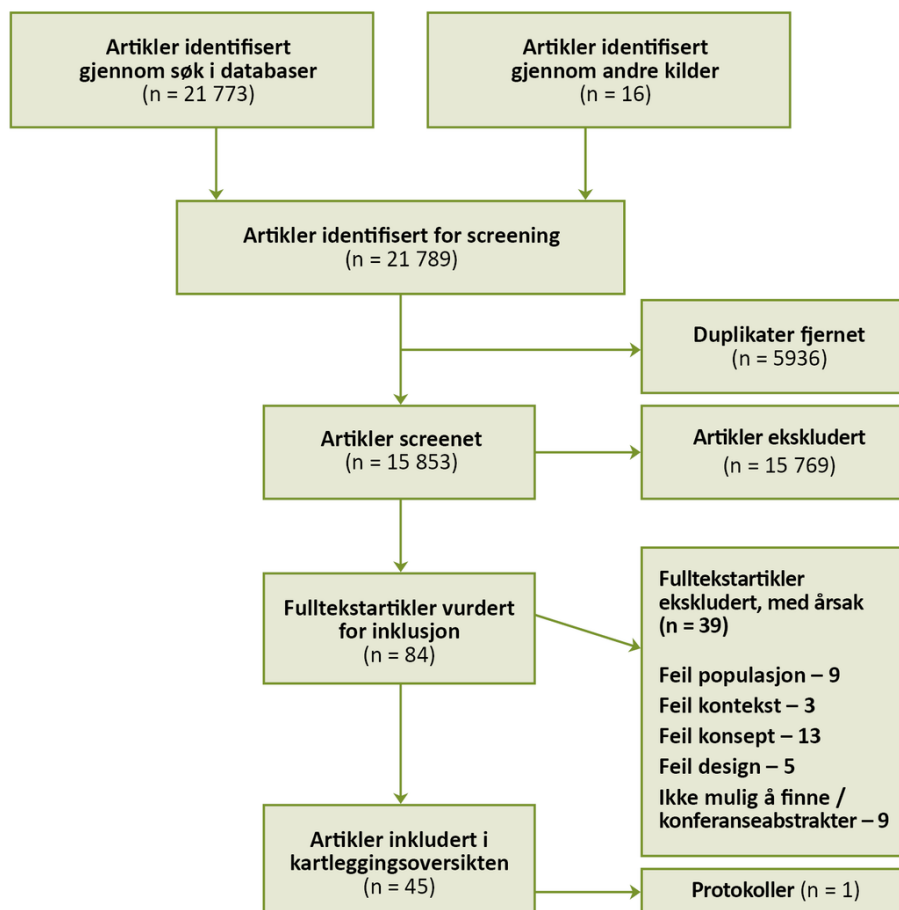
Artikler identifisert gjennom søk i databaser
(n = 21 773)

Artikler identifisert gjennom andre kilder
(n = 16)

Artikler identifisert for screening
(n = 21 789)

Duplikater fjernet
(n = 5936)

Artikler screenet
(n = 15 853)

Artikler ekskludert
(n = 15 769)

Fulltekstartikler vurdert for inklusjon
(n = 84)

Fulltekstartikler ekskludert, med årsak
(n = 39)

Feil populasjon – 9
Feil kontekst – 3
Feil konsept – 13
Feil design – 5
Ikke mulig å finne / konferanseabstrakter – 9

Artikler inkludert i kartleggingsoversikten
(n = 45)

Protokoller (n = 1)